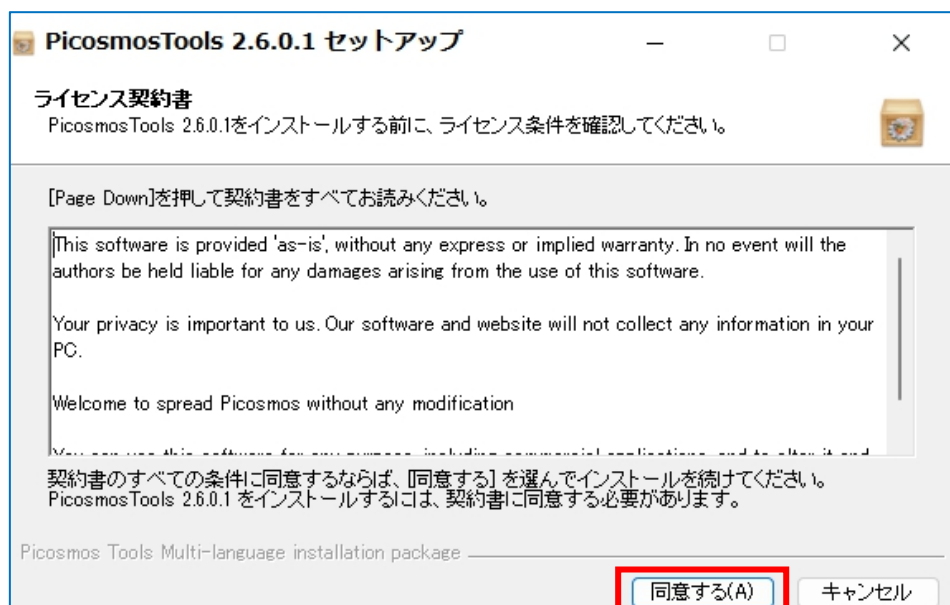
PicosmosTools 2.6.0.1 セットアップ

ライセンス契約書
PicosmosTools 2.6.0.1をインストールする前に、ライセンス条件を確認してください。

[Page Down]を押して契約書をすべてお読みください。

This software is provided 'as-is', without any express or implied warranty. In no event will the authors be held liable for any damages arising from the use of this software.

Your privacy is important to us. Our software and website will not collect any information in your PC.

Welcome to spread Picosmos without any modification

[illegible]

契約書のすべての条件に同意するならば、[同意する] を選んでインストールを続けてください。PicosmosTools 2.6.0.1 をインストールするには、契約書に同意する必要があります。

Picosmos Tools Multi-language installation package

同意する(A)
キャンセル